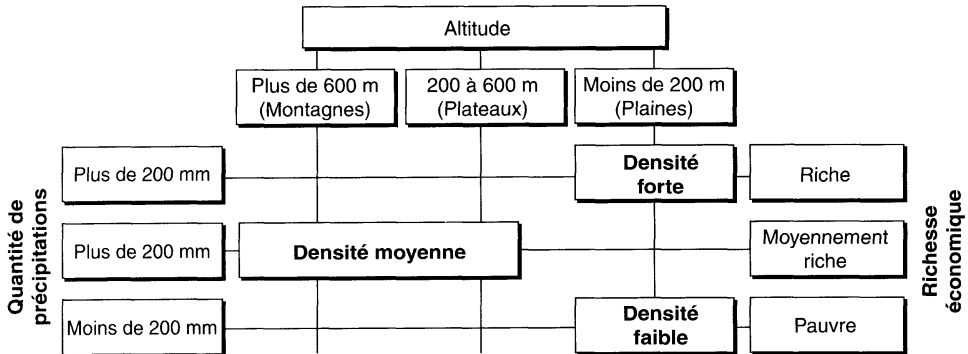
Altitude

Plus de 600 m (Montagnes)

200 à 600 m (Plateaux)

Moins de 200 m (Plaines)

Quantité de précipitations

Plus de 200 mm

Plus de 200 mm

Moins de 200 mm

**Densité forte**

**Densité moyenne**

**Densité faible**

Richesse économique

Riche

Moyennement riche

Pauvre